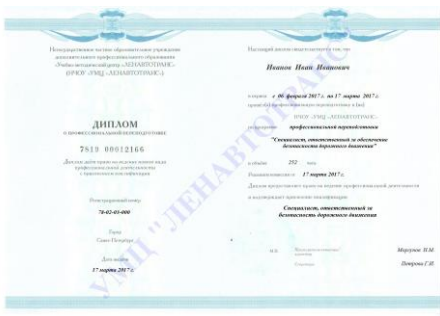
Негосударственное частное образовательное учреждение дополнительного профессионального образования «Учебно-методический центр „ЛЕНАВТОТРАНС"» (НЧОУ УМЦ „ЛЕНАВТОТРАНС")

ДИПЛОМ
о профессиональной переподготовке

7819 00012166

Документ дает право на ведение нового вида профессиональной деятельности с присвоением квалификации

Регистрационный номер
78-02-01-000

Город
Санкт-Петербург

Дата выдачи
17 марта 2017 г.

Настоящий диплом свидетельствует о том, что

Иванов Иван Иванович

в период с 06 февраля 2017 г. по 17 марта 2017 г.
прошел(а) профессиональную переподготовку в (на)
НЧОУ УМЦ „ЛЕНАВТОТРАНС"
по программе профессиональной переподготовки
"Специалист, ответственный за обеспечение безопасности дорожного движения"

в объеме 252 часа

Решением комиссии от 17 марта 2017 г.

Диплом предоставляет право на ведение профессиональной деятельности

и подтверждает присвоение квалификации

Специалист, ответственный за безопасность дорожного движения

М.П.

Председатель комиссии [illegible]
Секретарь

Моргунов Н.М.

Петрова Г.И.

УМЦ "ЛЕНАВТОТРАНС"